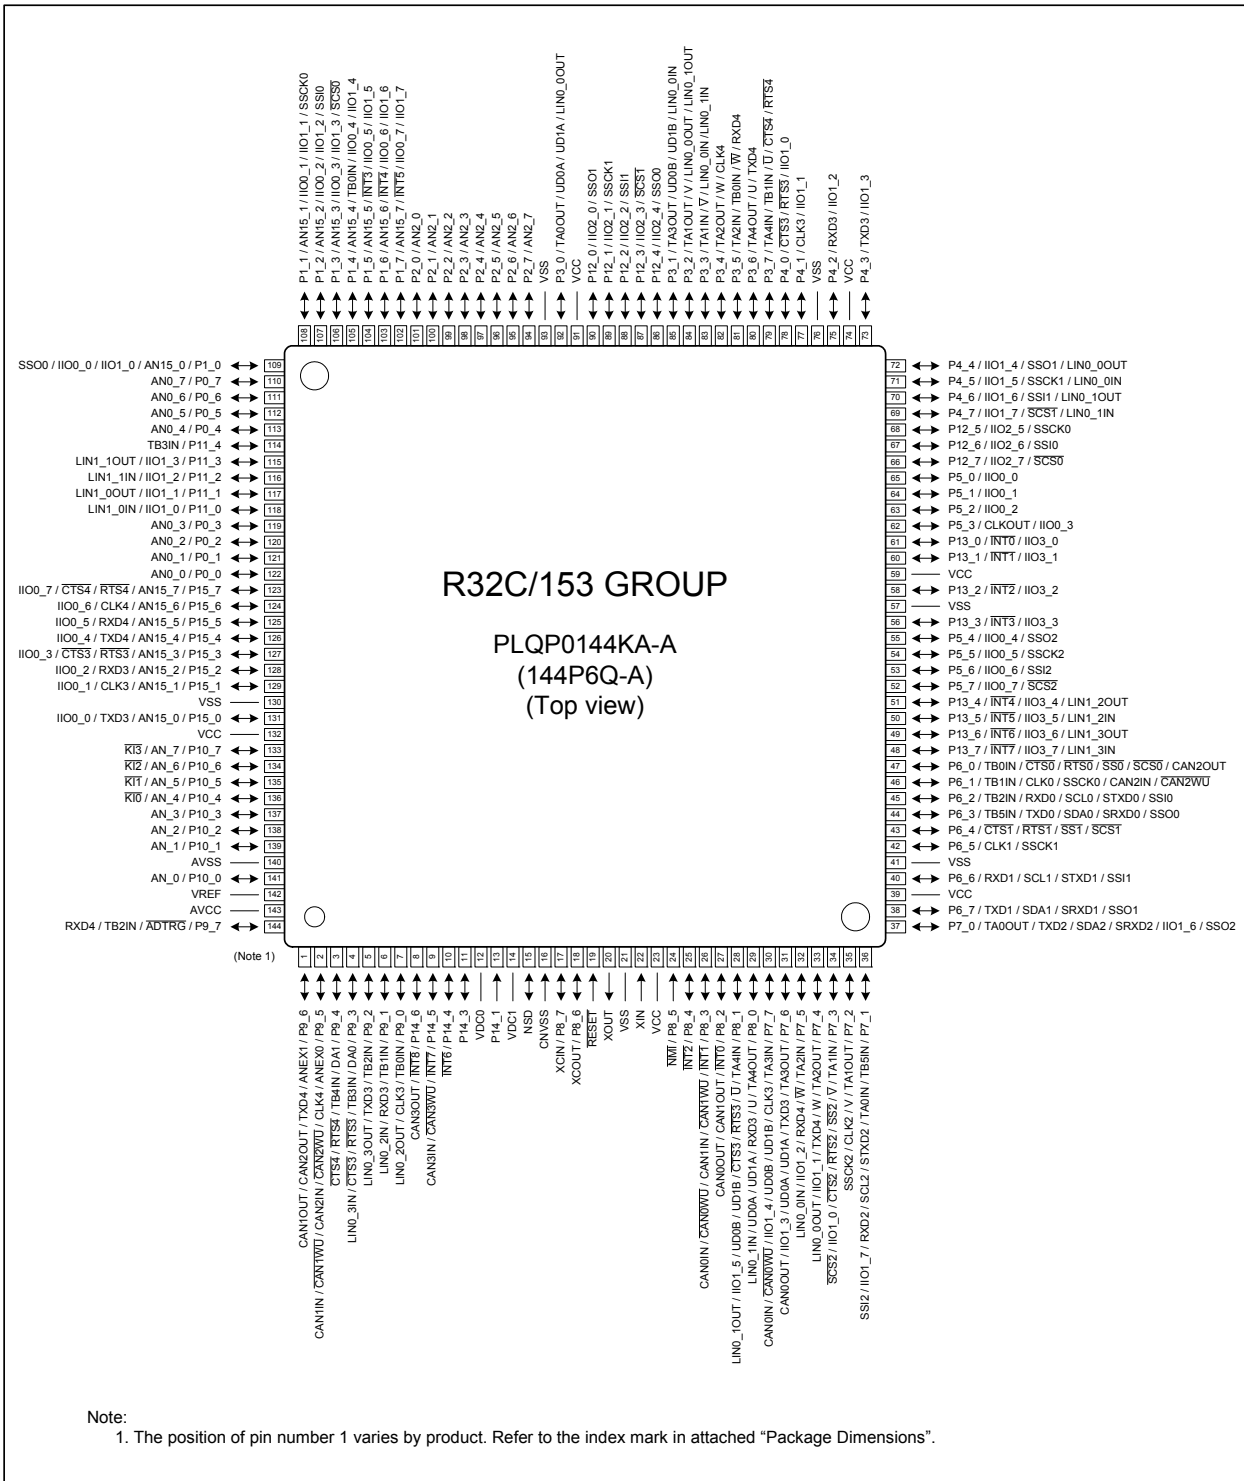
P1_1 / AN15_1 / IIO0_1 / IIO1_1 / SSCK0
P1_2 / AN15_2 / IIO0_2 / IIO1_2 / SSI0
P1_3 / AN15_3 / IIO0_3 / IIO1_3 / $\overline{SCS0}$
P1_4 / AN15_4 / TB0IN / IIO0_4 / IIO1_4
P1_5 / AN15_5 / $\overline{INT3}$ / IIO0_5 / IIO1_5
P1_6 / AN15_6 / $\overline{INT4}$ / IIO0_6 / IIO1_6
P1_7 / AN15_7 / $\overline{INT5}$ / IIO0_7 / IIO1_7
P2_0 / AN2_0
P2_1 / AN2_1
P2_2 / AN2_2
P2_3 / AN2_3
P2_4 / AN2_4
P2_5 / AN2_5
P2_6 / AN2_6
P2_7 / AN2_7
VSS
P3_0 / TA0OUT / UD0A / UD1A / LIN0_0OUT
VCC
P12_0 / IIO2_0 / SSO1
P12_1 / IIO2_1 / SSCK1
P12_2 / IIO2_2 / SSI1
P12_3 / IIO2_3 / $\overline{SCS1}$
P12_4 / IIO2_4 / SSO0
P3_1 / TA3OUT / UD0B / UD1B / LIN0_0IN
P3_2 / TA1OUT / V / LIN0_0OUT / LIN0_1OUT
P3_3 / TA1IN / $\overline{V}$ / LIN0_0IN / LIN0_1IN
P3_4 / TA2OUT / W / CLK4
P3_5 / TA2IN / TB0IN / $\overline{W}$ / RXD4
P3_6 / TA4OUT / U / TXD4
P3_7 / TA4IN / TB1IN / $\overline{U}$ / $\overline{CTS4}$ / $\overline{RTS4}$
P4_0 / $\overline{CTS3}$ / $\overline{RTS3}$ / IIO1_0
P4_1 / CLK3 / IIO1_1
VSS
P4_2 / RXD3 / IIO1_2
VCC
P4_3 / TXD3 / IIO1_3
108 107 106 105 104 103 102 101 100 99 98 97 96 95 94 93 92 91 90 89 88 87 86 85 84 83 82 81 80 79 78 77 76 75 74 73

SSO0 / IIO0_0 / IIO1_0 / AN15_0 / P1_0 109
AN0_7 / P0_7 110
AN0_6 / P0_6 111
AN0_5 / P0_5 112
AN0_4 / P0_4 113
TB3IN / P11_4 114
LIN1_1OUT / IIO1_3 / P11_3 115
LIN1_1IN / IIO1_2 / P11_2 116
LIN1_0OUT / IIO1_1 / P11_1 117
LIN1_0IN / IIO1_0 / P11_0 118
AN0_3 / P0_3 119
AN0_2 / P0_2 120
AN0_1 / P0_1 121
AN0_0 / P0_0 122
IIO0_7 / $\overline{CTS4}$ / $\overline{RTS4}$ / AN15_7 / P15_7 123
IIO0_6 / CLK4 / AN15_6 / P15_6 124
IIO0_5 / RXD4 / AN15_5 / P15_5 125
IIO0_4 / TXD4 / AN15_4 / P15_4 126
IIO0_3 / $\overline{CTS3}$ / $\overline{RTS3}$ / AN15_3 / P15_3 127
IIO0_2 / RXD3 / AN15_2 / P15_2 128
IIO0_1 / CLK3 / AN15_1 / P15_1 129
VSS 130
IIO0_0 / TXD3 / AN15_0 / P15_0 131
VCC 132
$\overline{KI3}$ / AN_7 / P10_7 133
$\overline{KI2}$ / AN_6 / P10_6 134
$\overline{KI1}$ / AN_5 / P10_5 135
$\overline{KI0}$ / AN_4 / P10_4 136
AN_3 / P10_3 137
AN_2 / P10_2 138
AN_1 / P10_1 139
AVSS 140
AN_0 / P10_0 141
VREF 142
AVCC 143
RXD4 / TB2IN / $\overline{ADTRG}$ / P9_7 144

72 P4_4 / IIO1_4 / SSO1 / LIN0_0OUT
71 P4_5 / IIO1_5 / SSCK1 / LIN0_0IN
70 P4_6 / IIO1_6 / SSI1 / LIN0_1OUT
69 P4_7 / IIO1_7 / $\overline{SCS1}$ / LIN0_1IN
68 P12_5 / IIO2_5 / SSCK0
67 P12_6 / IIO2_6 / SSI0
66 P12_7 / IIO2_7 / $\overline{SCS0}$
65 P5_0 / IIO0_0
64 P5_1 / IIO0_1
63 P5_2 / IIO0_2
62 P5_3 / CLKOUT / IIO0_3
61 P13_0 / $\overline{INT0}$ / IIO3_0
60 P13_1 / $\overline{INT1}$ / IIO3_1
59 VCC
58 P13_2 / $\overline{INT2}$ / IIO3_2
57 VSS
56 P13_3 / $\overline{INT3}$ / IIO3_3
55 P5_4 / IIO0_4 / SSO2
54 P5_5 / IIO0_5 / SSCK2
53 P5_6 / IIO0_6 / SSI2
52 P5_7 / IIO0_7 / $\overline{SCS2}$
51 P13_4 / $\overline{INT4}$ / IIO3_4 / LIN1_2OUT
50 P13_5 / $\overline{INT5}$ / IIO3_5 / LIN1_2IN
49 P13_6 / $\overline{INT6}$ / IIO3_6 / LIN1_3OUT
48 P13_7 / $\overline{INT7}$ / IIO3_7 / LIN1_3IN
47 P6_0 / TB0IN / $\overline{CTS0}$ / $\overline{RTS0}$ / $\overline{SS0}$ / $\overline{SCS0}$ / CAN2OUT
46 P6_1 / TB1IN / CLK0 / SSCK0 / CAN2IN / $\overline{CAN2WU}$
45 P6_2 / TB2IN / RXD0 / SCL0 / STXD0 / SSI0
44 P6_3 / TB5IN / TXD0 / SDA0 / SRXD0 / SSO0
43 P6_4 / $\overline{CTS1}$ / $\overline{RTS1}$ / $\overline{SS1}$ / $\overline{SCS1}$
42 P6_5 / CLK1 / SSCK1
41 VSS
40 P6_6 / RXD1 / SCL1 / STXD1 / SSI1
39 VCC
38 P6_7 / TXD1 / SDA1 / SRXD1 / SSO1
37 P7_0 / TA0OUT / TXD2 / SDA2 / SRXD2 / IIO1_6 / SSO2

R32C/153 GROUP

PLQP0144KA-A
(144P6Q-A)
(Top view)

(Note 1)
1 2 3 4 5 6 7 8 9 10 11 12 13 14 15 16 17 18 19 20 21 22 23 24 25 26 27 28 29 30 31 32 33 34 35 36

CAN1OUT / CAN2OUT / TXD4 / ANEX1 / P9_6
CAN1IN / $\overline{CAN1WU}$ / CAN2IN / $\overline{CAN2WU}$ / CLK4 / ANEX0 / P9_5
$\overline{CTS4}$ / $\overline{RTS4}$ / TB4IN / DA1 / P9_4
LIN0_3IN / $\overline{CTS3}$ / $\overline{RTS3}$ / TB3IN / DA0 / P9_3
LIN0_3OUT / TXD3 / TB2IN / P9_2
LIN0_2IN / RXD3 / TB1IN / P9_1
LIN0_2OUT / CLK3 / TB0IN / P9_0
CAN3OUT / $\overline{INT8}$ / P14_6
CAN3IN / $\overline{CAN3WU}$ / $\overline{INT7}$ / P14_5
$\overline{INT6}$ / P14_4
P14_3
VDC0
P14_1
VDC1
NSD
CNVSS
XCIN / P8_7
XCOUT / P8_6
$\overline{RESET}$
XOUT
VSS
XIN
VCC
$\overline{NMI}$ / P8_5
$\overline{INT2}$ / P8_4
CAN0IN / $\overline{CAN0WU}$ / CAN1IN / $\overline{CAN1WU}$ / $\overline{INT1}$ / P8_3
CAN0OUT / CAN1OUT / $\overline{INT0}$ / P8_2
LIN0_1OUT / IIO1_5 / UD0B / UD1B / $\overline{CTS3}$ / $\overline{RTS3}$ / $\overline{U}$ / TA4IN / P8_1
LIN0_1IN / UD0A / UD1A / RXD3 / U / TA4OUT / P8_0
CAN0IN / $\overline{CAN0WU}$ / IIO1_4 / UD0B / UD1B / CLK3 / TA3IN / P7_7
CAN0OUT / IIO1_3 / UD0A / UD1A / TXD3 / TA3OUT / P7_6
LIN0_0IN / IIO1_2 / RXD4 / $\overline{W}$ / TA2IN / P7_5
LIN0_0OUT / IIO1_1 / TXD4 / W / TA2OUT / P7_4
$\overline{SCS2}$ / IIO1_0 / $\overline{CTS2}$ / $\overline{RTS2}$ / $\overline{SS2}$ / $\overline{V}$ / TA1IN / P7_3
SSCK2 / CLK2 / V / TA1OUT / P7_2
SSI2 / IIO1_7 / RXD2 / SCL2 / STXD2 / TA0IN / TB5IN / P7_1

Note:
1. The position of pin number 1 varies by product. Refer to the index mark in attached “Package Dimensions”.